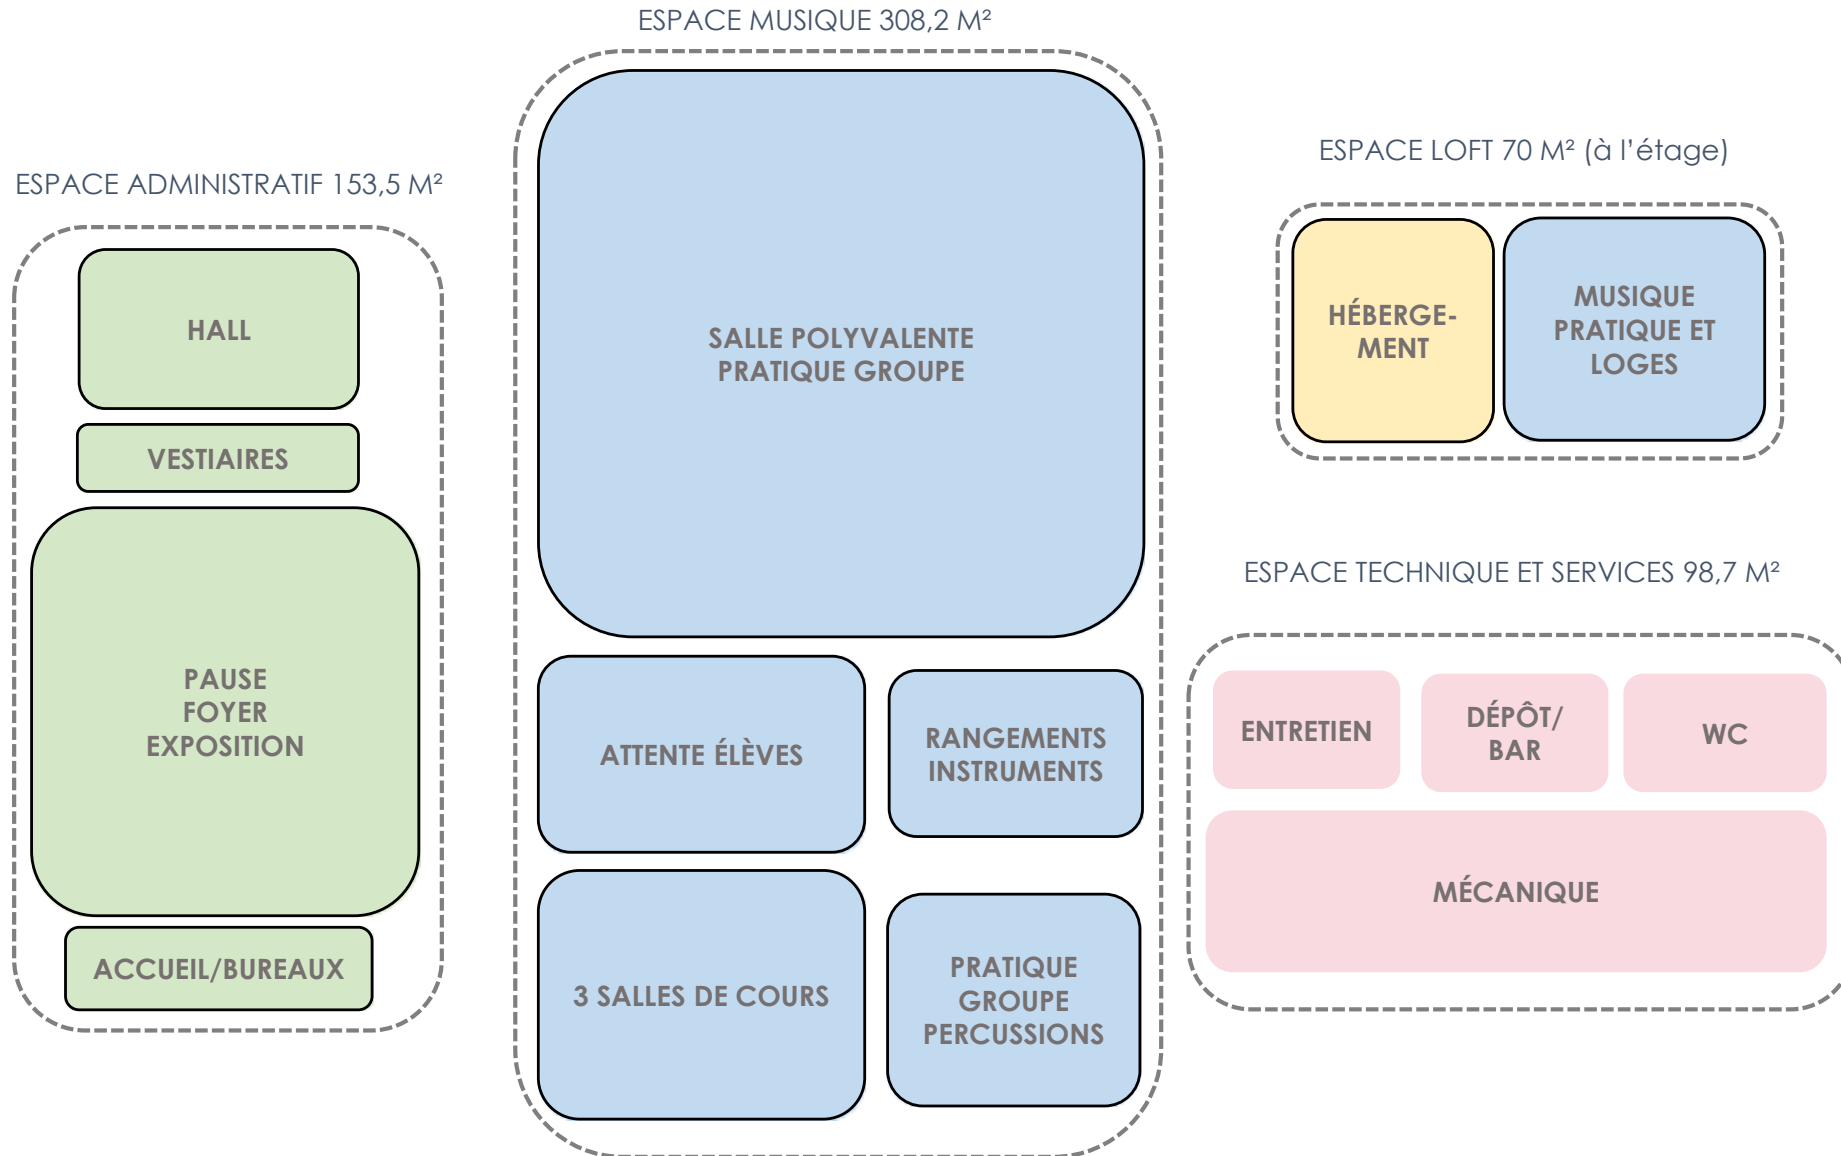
ESPACE ADMINISTRATIF 153,5 M²

HALL

VESTIAIRES

PAUSE
FOYER
EXPOSITION

ACCUEIL/BUREAUX

ESPACE MUSIQUE 308,2 M²

SALLE POLYVALENTE
PRATIQUE GROUPE

ATTENTE ÉLÈVES

RANGEMENTS
INSTRUMENTS

3 SALLES DE COURS

PRATIQUE
GROUPE
PERCUSSIONS

ESPACE LOFT 70 M² (à l'étage)

HÉBERGEMENT

MUSIQUE
PRATIQUE ET
LOGES

ESPACE TECHNIQUE ET SERVICES 98,7 M²

ENTRETIEN

DÉPÔT/
BAR

WC

MÉCANIQUE